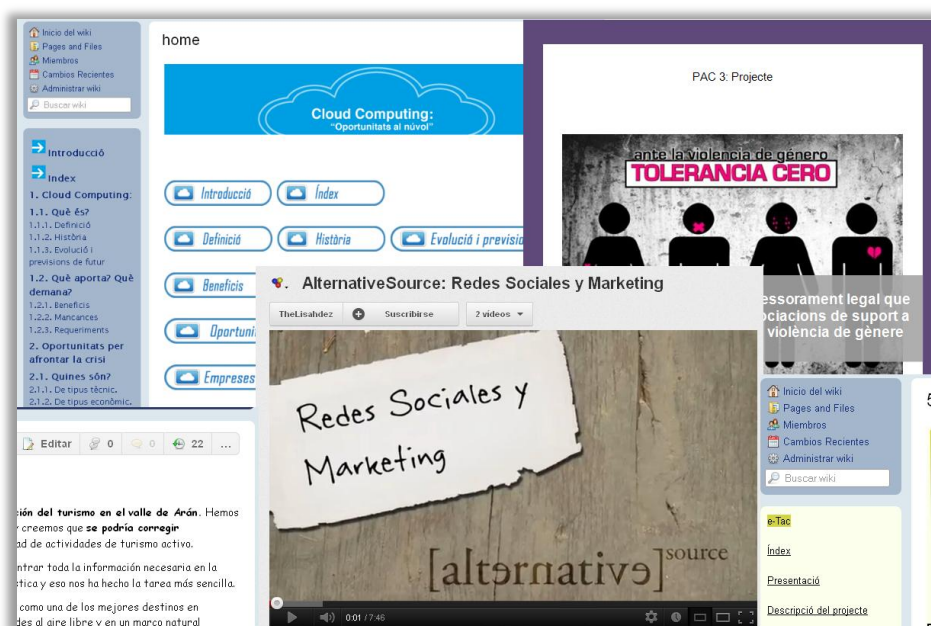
Inicio del wiki
Pages and Files
Miembros
Cambios Recientes
Administrar wiki
Buscar wiki

Introducció
Index
1. Cloud Computing:
1.1. Què és?
1.1.1. Definició
1.1.2. Història
1.1.3. Evolució i previsions de futur
1.2. Què aporta? Què demana?
1.2.1. Beneficis
1.2.2. Mancances
1.2.3. Requeriments
2. Oportunitats per afrontar la crisi
2.1. Quines són?
2.1.1. De tipus tècnic.
2.1.2. De tipus econòmic.

home

Cloud Computing:
"Oportunitats al núvol"

Introducció
Índex
Definició
Història
Evolució i previsió
Beneficis
Oportuni
Empreses

PAC 3: Projecte

ante la violencia de género
TOLERANCIA CERO

ssorament legal que
ociacions de suport a
violència de gènere

AlternativeSource: Redes Sociales y Marketing
TheLisahdez
Suscribirse
2 videos
Redes Sociales y Marketing
[alternative]source
0:01 / 7:46

Editar 0 0 22 ...

ción del turismo en el valle de Arán. Hemos y creemos que se podría corregir ad de actividades de turismo activo.

ntrar toda la información necesaria en la ctica y eso nos ha hecho la tarea más sencilla.

como una de los mejores destinos en des al aire libre y en un marco natural

Inicio del wiki
Pages and Files
Miembros
Cambios Recientes
Administrar wiki
Buscar wiki

e-Tac
Índex
Presentació
Descripció del projecte

5